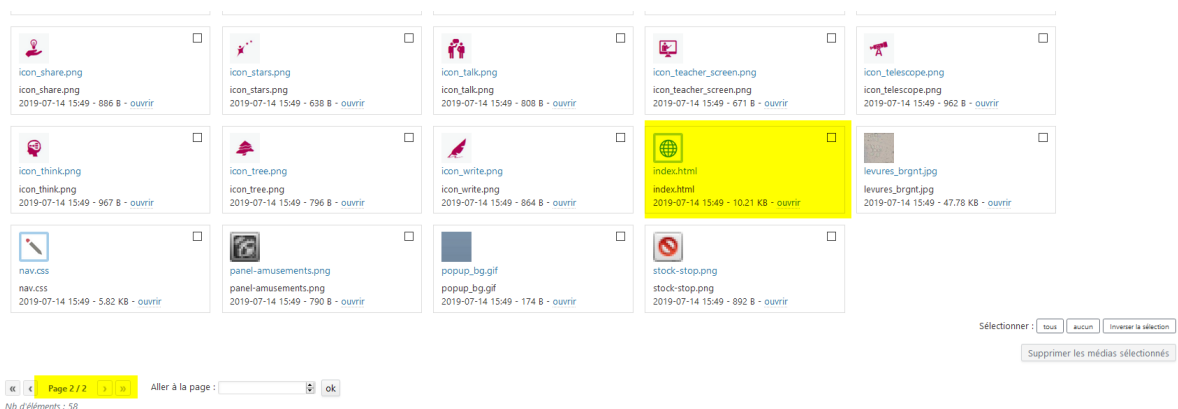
icon_share.png
icon_share.png
2019-07-14 15:49 - 886 B - ouvrir

icon_stars.png
icon_stars.png
2019-07-14 15:49 - 638 B - ouvrir

icon_talk.png
icon_talk.png
2019-07-14 15:49 - 808 B - ouvrir

icon_teacher_screen.png
icon_teacher_screen.png
2019-07-14 15:49 - 671 B - ouvrir

icon_telescope.png
icon_telescope.png
2019-07-14 15:49 - 962 B - ouvrir

icon_think.png
icon_think.png
2019-07-14 15:49 - 967 B - ouvrir

icon_tree.png
icon_tree.png
2019-07-14 15:49 - 796 B - ouvrir

icon_write.png
icon_write.png
2019-07-14 15:49 - 864 B - ouvrir

index.html
index.html
2019-07-14 15:49 - 10.21 KB - ouvrir

levures_brgnt.jpg
levures_brgnt.jpg
2019-07-14 15:49 - 47.78 KB - ouvrir

nav.css
nav.css
2019-07-14 15:49 - 5.82 KB - ouvrir

panel-amusements.png
panel-amusements.png
2019-07-14 15:49 - 790 B - ouvrir

popup_bg.gif
popup_bg.gif
2019-07-14 15:49 - 174 B - ouvrir

stock-stop.png
stock-stop.png
2019-07-14 15:49 - 892 B - ouvrir

Sélectionner : tous aucun Inverser la sélection

Supprimer les médias sélectionnés

« ‹ Page 2 / 2 › » Aller à la page : ok

Nb d'éléments : 58